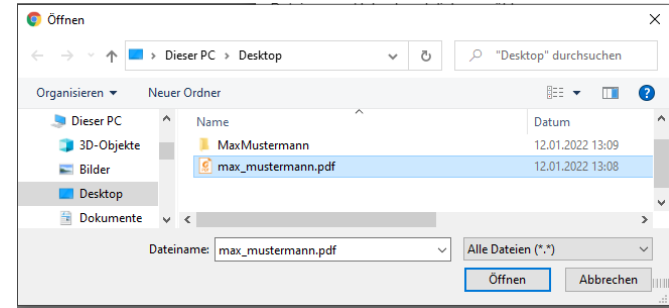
Öffnen

× 

Dieser PC > Desktop

"Desktop" durchsuchen

Organisieren ▾ Neuer Ordner

Dieser PC
3D-Objekte
Bilder
Desktop
Dokumente

| Name | Datum |
|---|---|
| MaxMustermann | 12.01.2022 13:09 |
| max_mustermann.pdf | 12.01.2022 13:08 |

Dateiname: max_mustermann.pdf

Alle Dateien (*.*)

Öffnen

Abbrechen